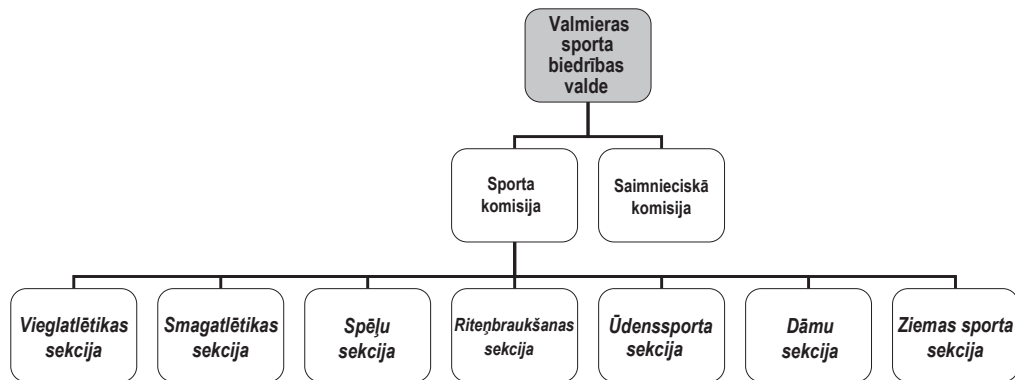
Valmieras sporta biedrības valde

Sporta komisija

Saimnieciskā komisija

Vieglatlētikas sekcija

Smagatlētikas sekcija

Spēļu sekcija

Riteņbraukšanas sekcija

Ūdenssporta sekcija

Dāmu sekcija

Ziemas sporta sekcija